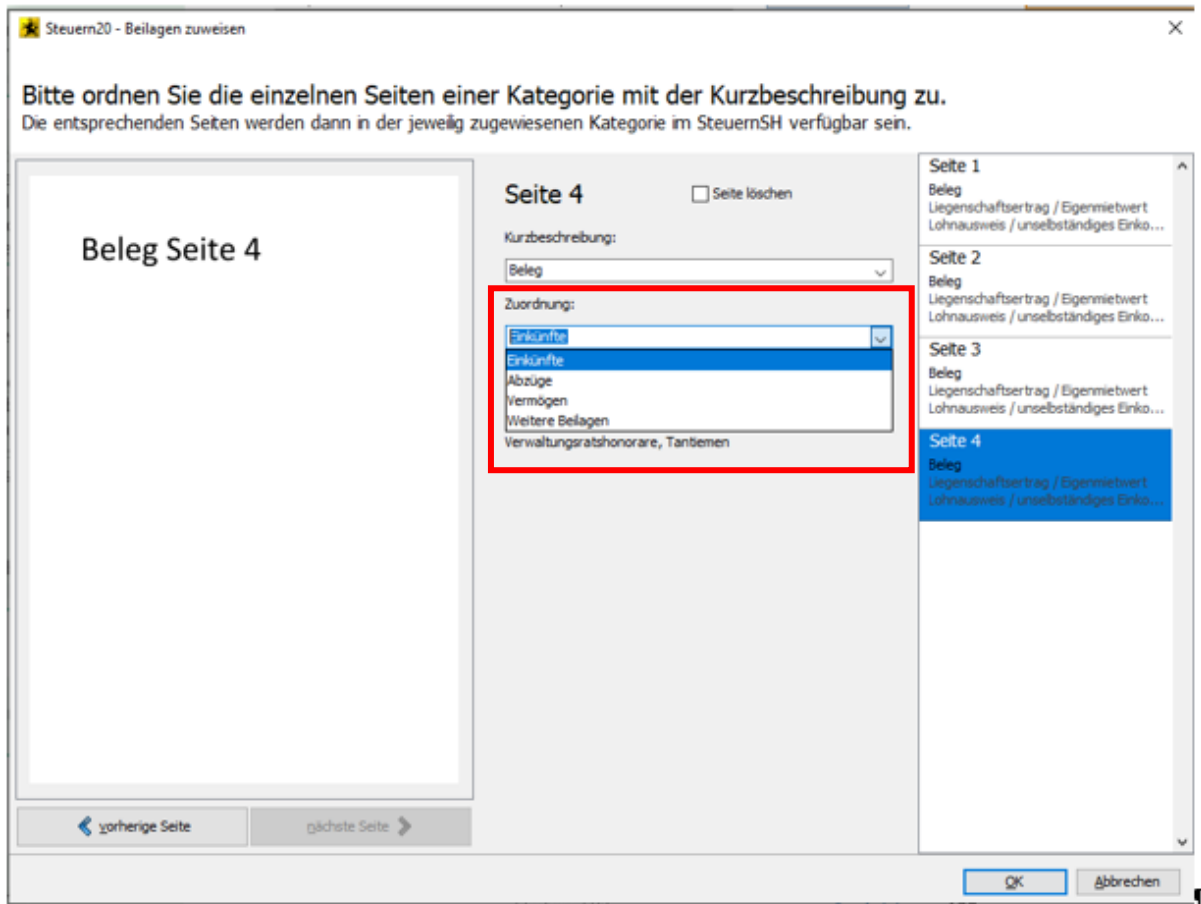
Steuern20 - Beilagen zuweisen

Bitte ordnen Sie die einzelnen Seiten einer Kategorie mit der Kurzbeschreibung zu.
Die entsprechenden Seiten werden dann in der jeweilig zugewiesenen Kategorie im SteuernSH verfügbar sein.

Beleg Seite 4

Seite 4

Seite löschen

Kurzbeschreibung:

Beleg

Zuordnung:

Einkünfte

Einkünfte
Abzüge
Vermögen
Weitere Beilagen

Verwaltungsratshonorare, Tantiemen

Seite 1
Beleg
Liegenschaftsertrag / Eigenmietwert
Lohnausweis / unselbständiges Einko...

Seite 2
Beleg
Liegenschaftsertrag / Eigenmietwert
Lohnausweis / unselbständiges Einko...

Seite 3
Beleg
Liegenschaftsertrag / Eigenmietwert
Lohnausweis / unselbständiges Einko...

Seite 4
Beleg
Liegenschaftsertrag / Eigenmietwert
Lohnausweis / unselbständiges Einko...

vorherige Seite

nächste Seite

OK

Abbrechen